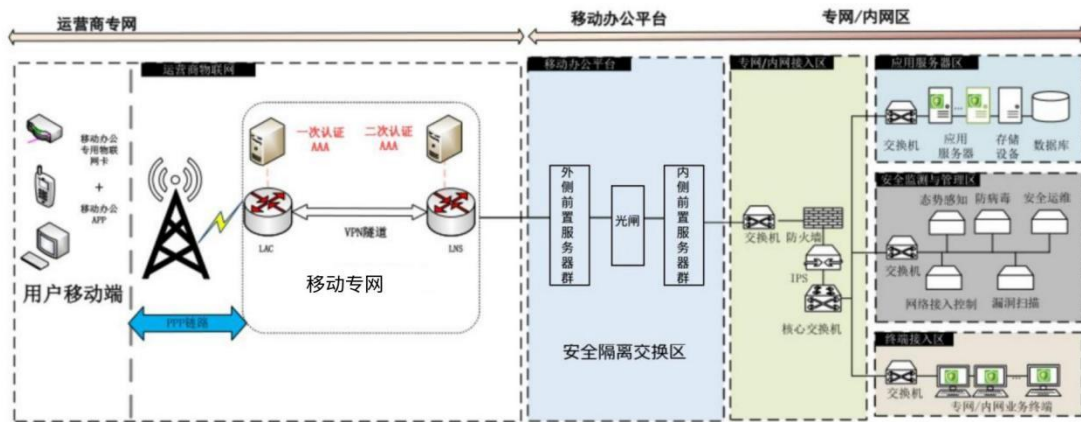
运营商专网

移动办公平台

专网/内网区

运营商物联网

移动办公专用物联网卡

+

移动办公APP

用户移动端

一次认证 AAA

二次认证 AAA

LAC

VPN隧道

LNS

移动专网

PPP链路

移动办公平台

外侧前置服务器群

光闸

内侧前置服务器群

安全隔离交换区

专网/内网接入区

交换机

防火墙

IPS

核心交换机

应用服务器区

交换机

应用服务器

存储设备

数据库

安全监测与管理区

态势感知

防病毒

安全运维

交换机

网络接入控制

漏洞扫描

终端接入区

交换机

专网/内网业务终端